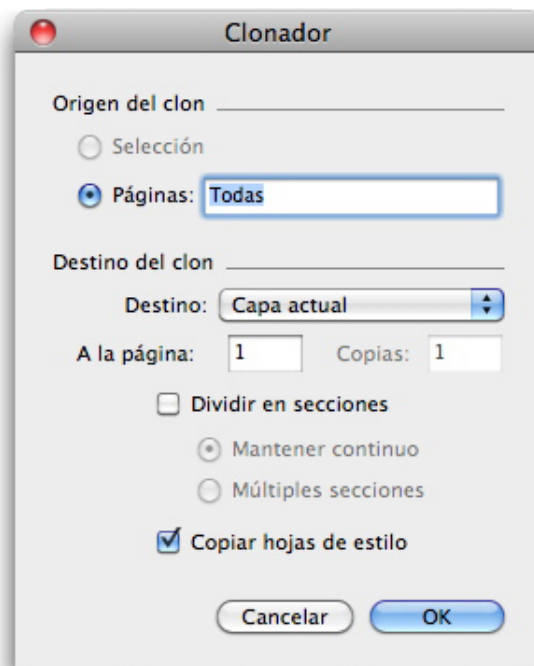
Clonador

Origen del clon

Selección

Páginas: Todas

Destino del clon

Destino: Capa actual

A la página: 1 Copias: 1

Dividir en secciones

Mantener continuo

Múltiples secciones

Copiar hojas de estilo

Cancelar OK